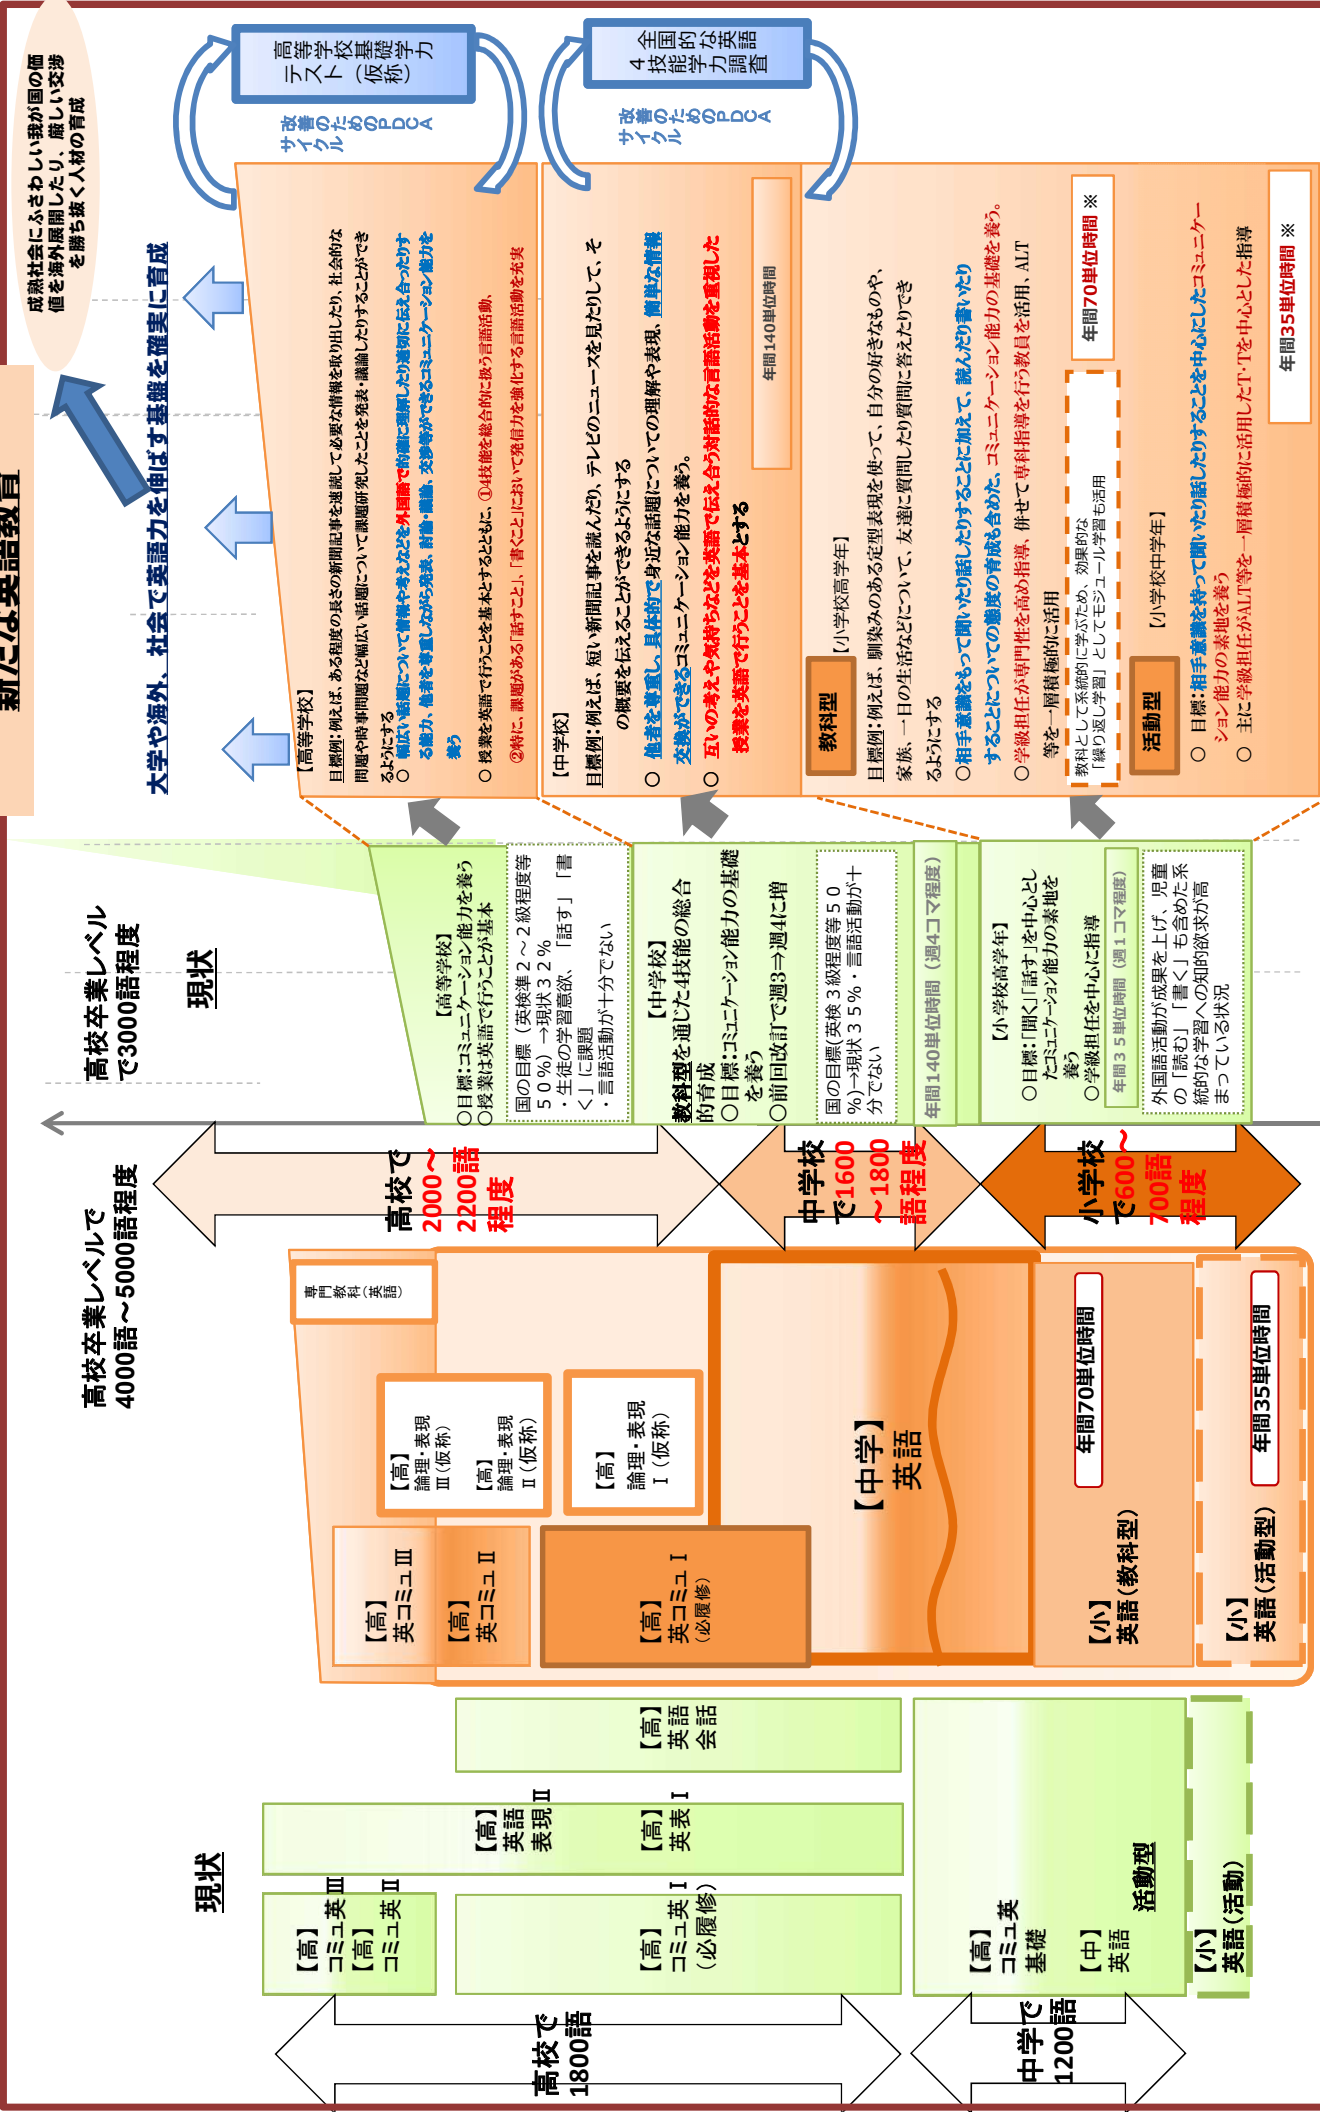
新たな英語教育

成熟社会にふさわしい我が国の価値を海外展開したり、厳しい交渉を勝ち抜く人材の育成

大学や海外、社会で英語力を伸ばす基盤を確実に育成

高等学校基礎学力テスト（仮称）

改善のためのPDCAサイクル

全国的な英語4技能学力調査

改善のためのPDCAサイクル

【高等学校】
目標例：例えば、ある程度の長さの新聞記事を速読して必要な情報を取り出したり、社会的な問題や時事問題など幅広い話題について課題研究したことを発表・議論したりすることができるようにする
○ 幅広い話題について情報や考えなどを外国語で的確に理解したり適切に伝え合ったりする能力、相手を尊重しながら発表、討論・議論、交渉等ができるコミュニケーション能力を養う
○ 授業を英語で行うことを基本とするとともに、①4技能を総合的に扱う言語活動、②特に、課題がある「話すこと」、「書くこと」において発信力を強化する言語活動を充実

【中学校】
目標例：例えば、短い新聞記事を読んだり、テレビのニュースを見たりして、その概要を伝えることができるようにする
○ 他者を尊重し、具体的で身近な話題についての理解や表現、簡単な情報交換ができるコミュニケーション能力を養う。
○ 互いの考えや気持ちなどを英語で伝え合う対話的な言語活動を重視した授業を英語で行うことを基本とする

年間140単位時間

【小学校高学年】
目標例：例えば、馴染みのある定型表現を使って、自分の好きなものや、家族、一日の生活などについて、友達に質問したり質問に答えたりできるようにする
○ 相手意識をもって聞いたり話したりすることに加えて、読んだり書いたりすることについての態度の育成も含めた、コミュニケーション能力の基礎を養う。
○ 学級担任が専門性を高め指導、併せて専科指導を行う教員を活用、ALT等を一層積極的に活用

教科型

教科として系統的に学ぶため、効果的な「繰り返し学習」としてモジュール学習も活用

年間70単位時間 ※

【小学校中学年】
○ 目標：相手意識を持って聞いたり話したりすることを中心にしたコミュニケーション能力の素地を養う
○ 主に学級担任がALT等を一層積極的に活用したT・Tを中心とした指導

活動型

年間35単位時間 ※

高校卒業レベルで3000語程度

現状

【高等学校】
○目標：コミュニケーション能力を養う
○授業は英語で行うことが基本

国の目標（英検準2～2級程度等50％）→現状32％
・生徒の学習意欲、「話す」「書く」に課題
・言語活動が十分でない

【中学校】
教科型を通じた4技能の総合的育成
○目標：コミュニケーション能力の基礎を養う
○前回改訂で週3⇒週4に増

国の目標(英検3級程度等50％)→現状35％・言語活動が十分でない

年間140単位時間（週4コマ程度）

【小学校高学年】
○目標：「聞く」「話す」を中心としたコミュニケーション能力の素地を養う
○学級担任を中心に指導

年間35単位時間（週1コマ程度）

外国語活動が成果を上げ、児童の「読む」「書く」も含めた系統的な学習への知的欲求が高まっている状況

高校卒業レベルで4000語～5000語程度

高校で2000～2200語程度

中学校で1600～1800語程度

小学校で600～700語程度

専門教科（英語）

【高】論理・表現Ⅲ（仮称）
【高】論理・表現Ⅱ（仮称）
【高】論理・表現Ⅰ（仮称）

【高】英コミュⅢ
【高】英コミュⅡ
【高】英コミュⅠ（必履修）

【中学】英語

年間70単位時間
【小】英語（教科型）

年間35単位時間
【小】英語（活動型）

【高】英語会話

【高】英語表現Ⅱ
【高】英表Ⅰ

現状

【高】コミュ英Ⅲ
【高】コミュ英Ⅱ
【高】コミュ英Ⅰ（必履修）

【高】コミュ英基礎
【中】英語
活動型
【小】英語（活動）

高校で1800語

中学で1200語